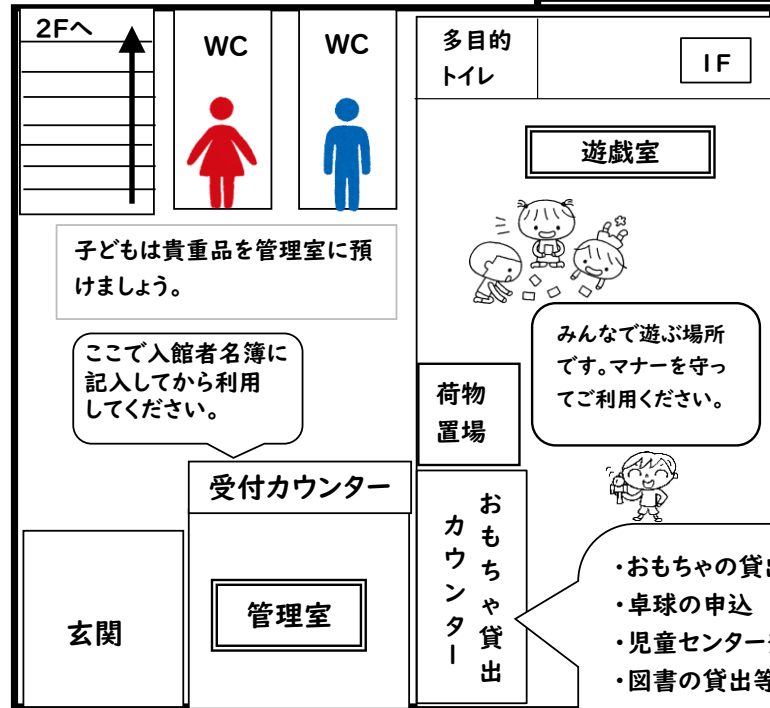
2Fへ

WC

WC

多目的トイレ

1F

遊戯室

子どもは貴重品を管理室に預けましょう。

ここで入館者名簿に記入してから利用してください。

みんなで遊ぶ場所です。マナーを守ってご利用ください。

荷物置場

受付カウンター

おもちゃ貸出カウンター

・おもちゃの貸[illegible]
・卓球の申込
・児童センター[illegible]
・図書の貸出等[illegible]

玄関

管理室